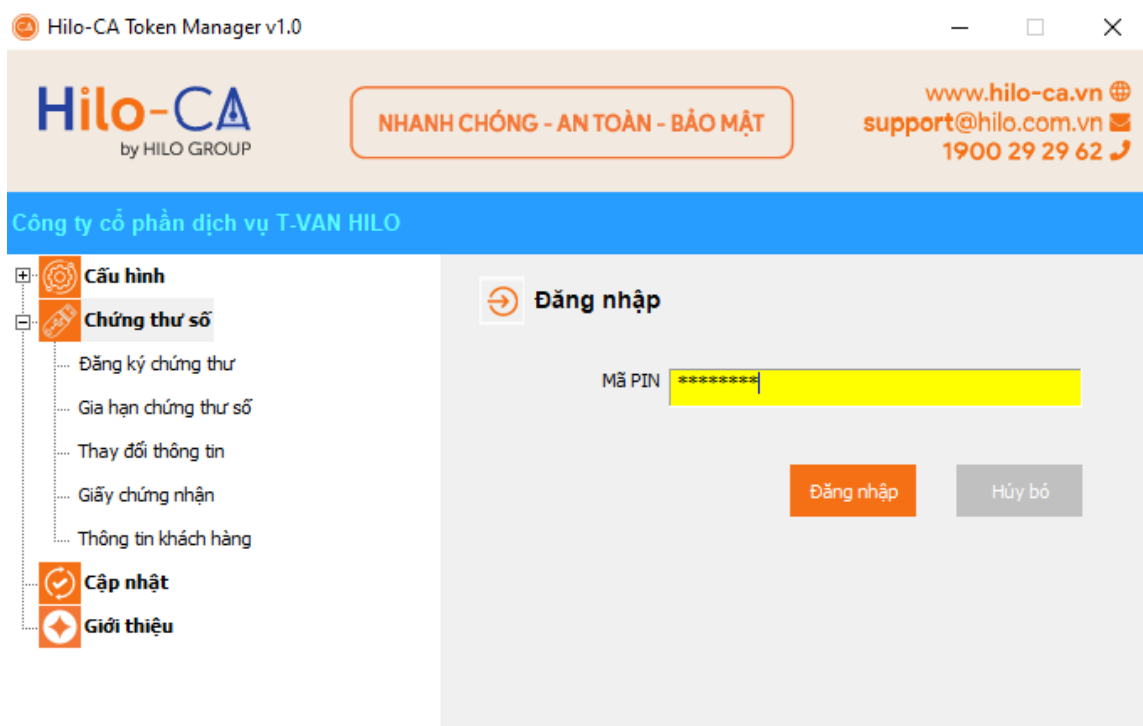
Hilo-CA Token Manager v1.0

Hilo-CA
by HILO GROUP

NHANH CHÓNG - AN TOÀN - BẢO MẬT

www.hilo-ca.vn
support@hilo.com.vn
1900 29 29 62

Công ty cổ phần dịch vụ T-VAN HILO

Cấu hình
Chứng thư số
Đăng ký chứng thư
Gia hạn chứng thư số
Thay đổi thông tin
Giấy chứng nhận
Thông tin khách hàng
Cập nhật
Giới thiệu

Đăng nhập

Mã PIN ********

Đăng nhập
Hủy bỏ